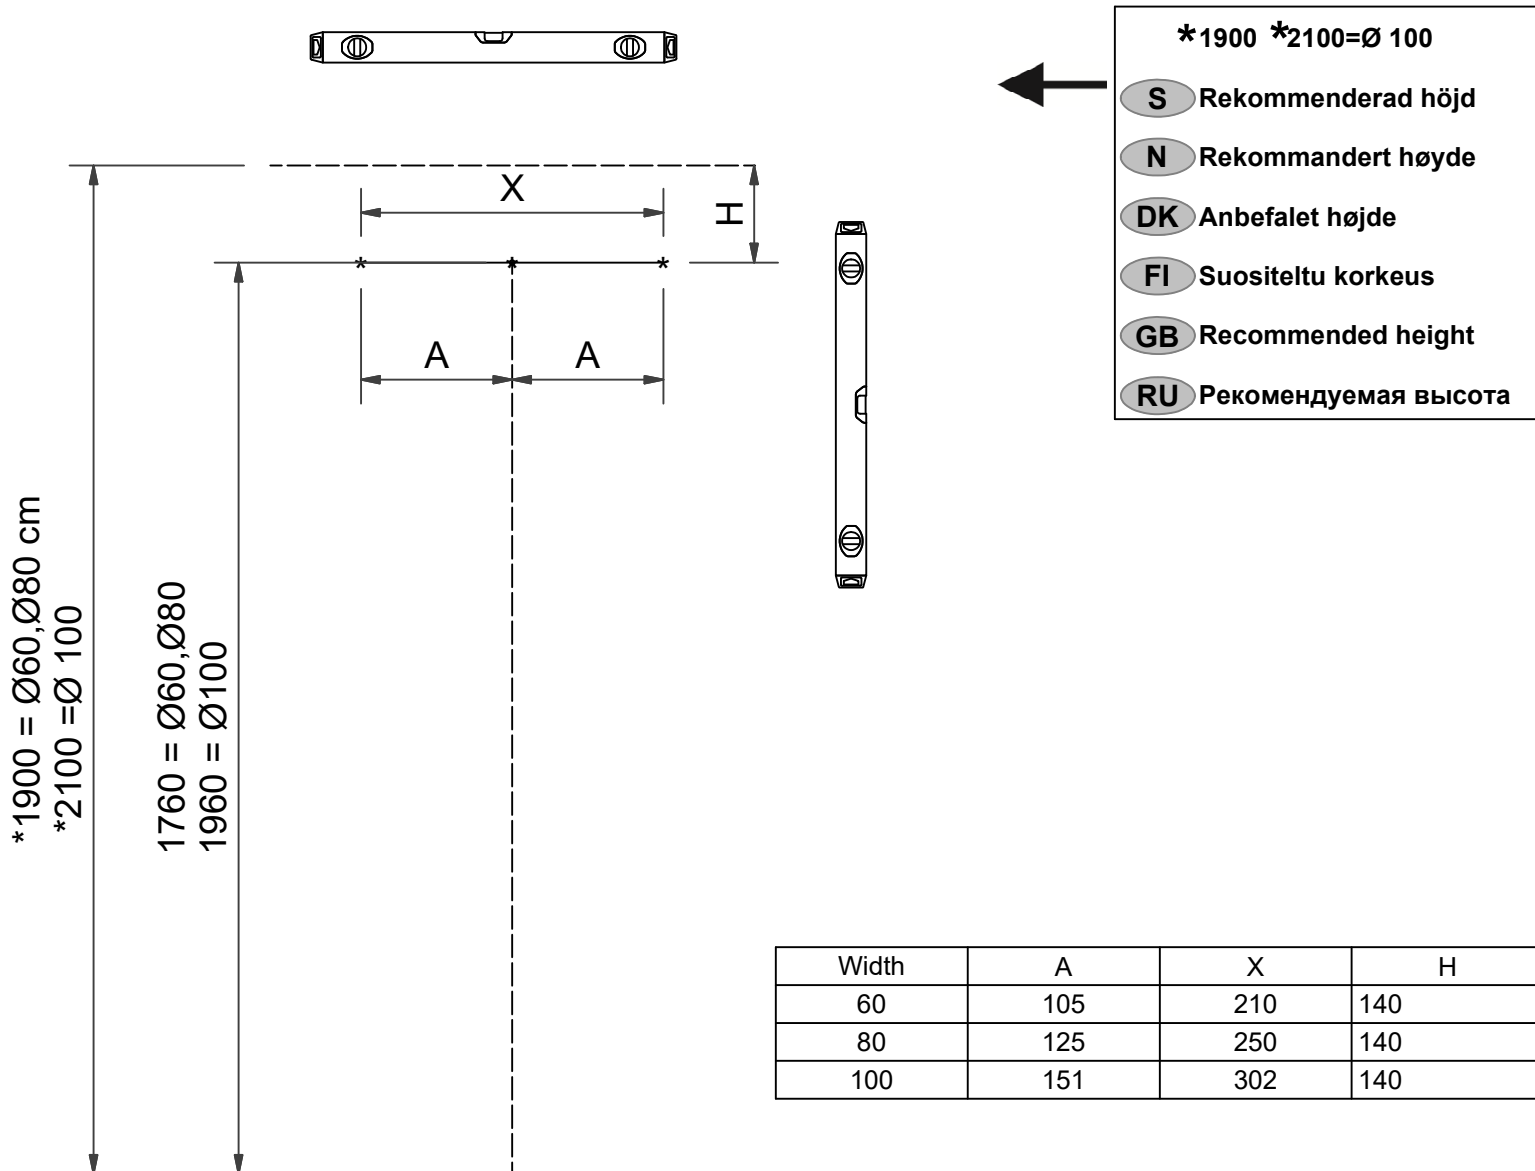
*1900 *2100=Ø 100

S Rekommenderad höjd

N Rekommandert høyde

DK Anbefalet højde

FI Suositeltu korkeus

GB Recommended height

RU Рекомендуемая высота

X

H

A A

*1900 = Ø60,Ø80 cm
*2100 =Ø 100

1760 = Ø60,Ø80
1960 = Ø100

| Width | A | X | H |
|---|---|---|---|
| 60 | 105 | 210 | 140 |
| 80 | 125 | 250 | 140 |
| 100 | 151 | 302 | 140 |